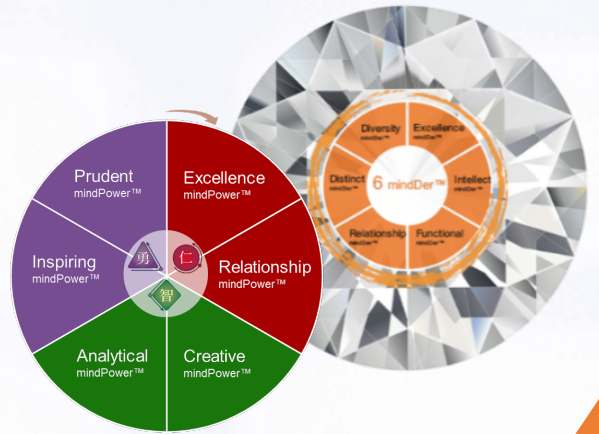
Prudent
mindPower™

Excellence
mindPower™

Inspiring
mindPower™

勇

仁

智

Relationship
mindPower™

Analytical
mindPower™

Creative
mindPower™

Diversity
mindDer™

Excellence
mindDer™

Distinct
mindDer™

6 mindDer™

Intellect
mindDer™

Relationship
mindDer™

Functional
mindDer™